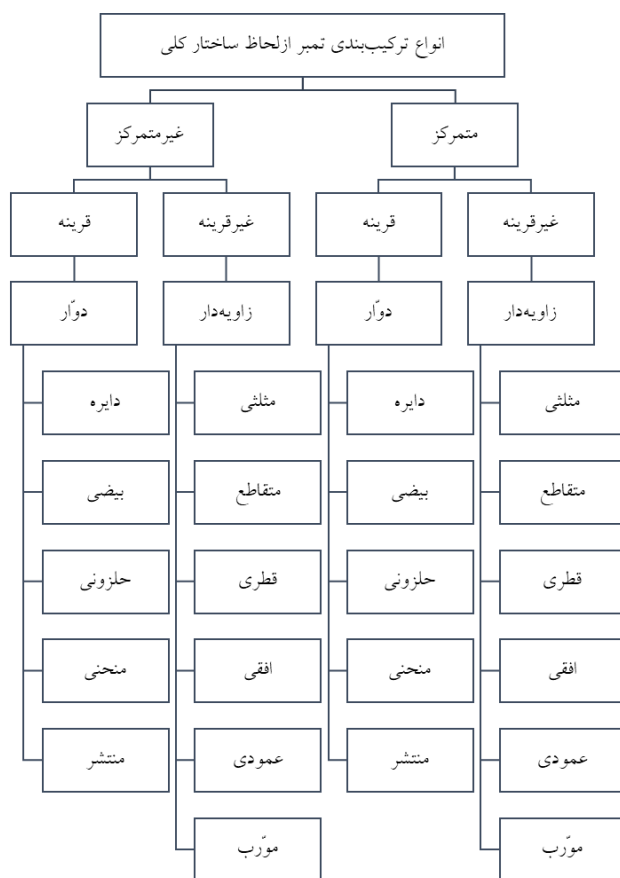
انواع ترکیب‌بندی تمبر ازلحاظ ساختار کلی

متمرکز

غیرمتمرکز

غیرقرینه

زاویه‌دار

مثلثی

متقاطع

قطری

افقی

عمودی

مورّب

قرینه

دوّار

دایره

بیضی

حلزونی

منحنی

منتشر

غیرقرینه

زاویه‌دار

مثلثی

متقاطع

قطری

افقی

عمودی

مورّب

قرینه

دوّار

دایره

بیضی

حلزونی

منحنی

منتشر